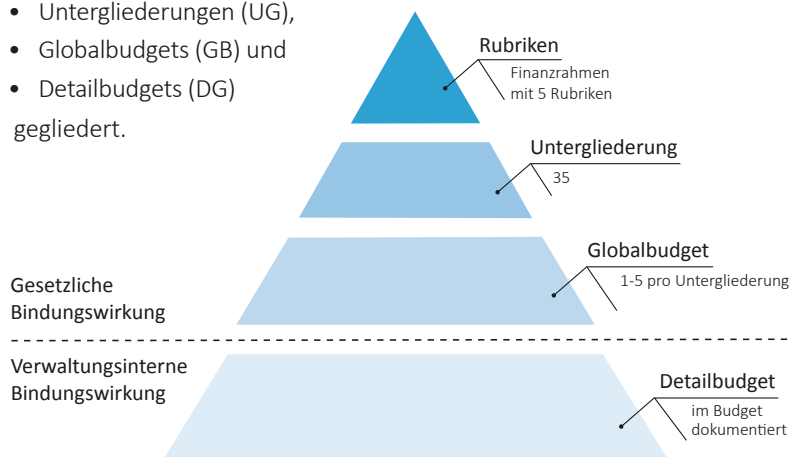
• Untergliederungen (UG),
• Globalbudgets (GB) und
• Detailbudgets (DG)
gegliedert.

Rubriken
Finanzrahmen mit 5 Rubriken

Untergliederung
35

Globalbudget
1-5 pro Untergliederung

Gesetzliche Bindungswirkung

Verwaltungsinterne Bindungswirkung

Detailbudget
im Budget dokumentiert